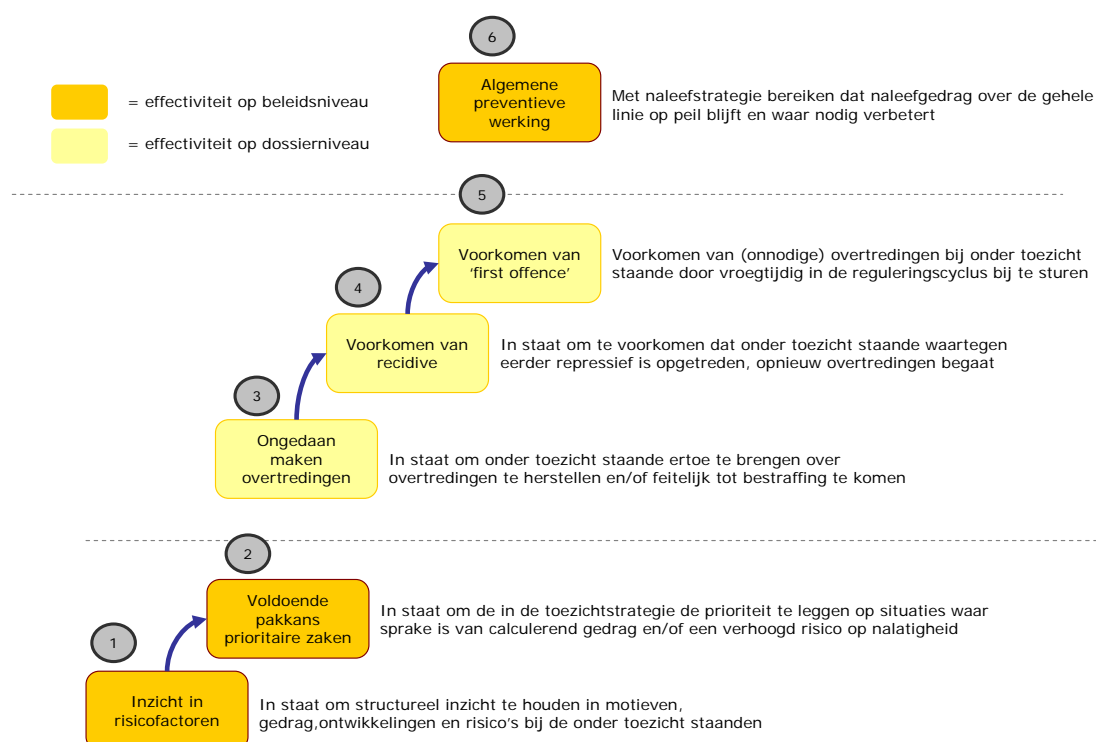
= effectiviteit op beleidsniveau

= effectiviteit op dossierniveau

6

Algemene preventieve werking

Met naleefstrategie bereiken dat naleefgedrag over de gehele linie op peil blijft en waar nodig verbetert

5

Voorkomen van 'first offence'

Voorkomen van (onnodige) overtredingen bij onder toezicht staande door vroegtijdig in de reguleringscyclus bij te sturen

4

Voorkomen van recidive

In staat om te voorkomen dat onder toezicht staande waartegen eerder repressief is opgetreden, opnieuw overtredingen begaat

3

Ongedaan maken overtredingen

In staat om onder toezicht staande ertoe te brengen over overtredingen te herstellen en/of feitelijk tot bestraffing te komen

2

Voldoende pakkans prioritaire zaken

In staat om de in de toezichtstrategie de prioriteit te leggen op situaties waar sprake is van calculerend gedrag en/of een verhoogd risico op nalatigheid

1

Inzicht in risicofactoren

In staat om structureel inzicht te houden in motieven, gedrag,ontwikkelingen en risico's bij de onder toezicht staanden